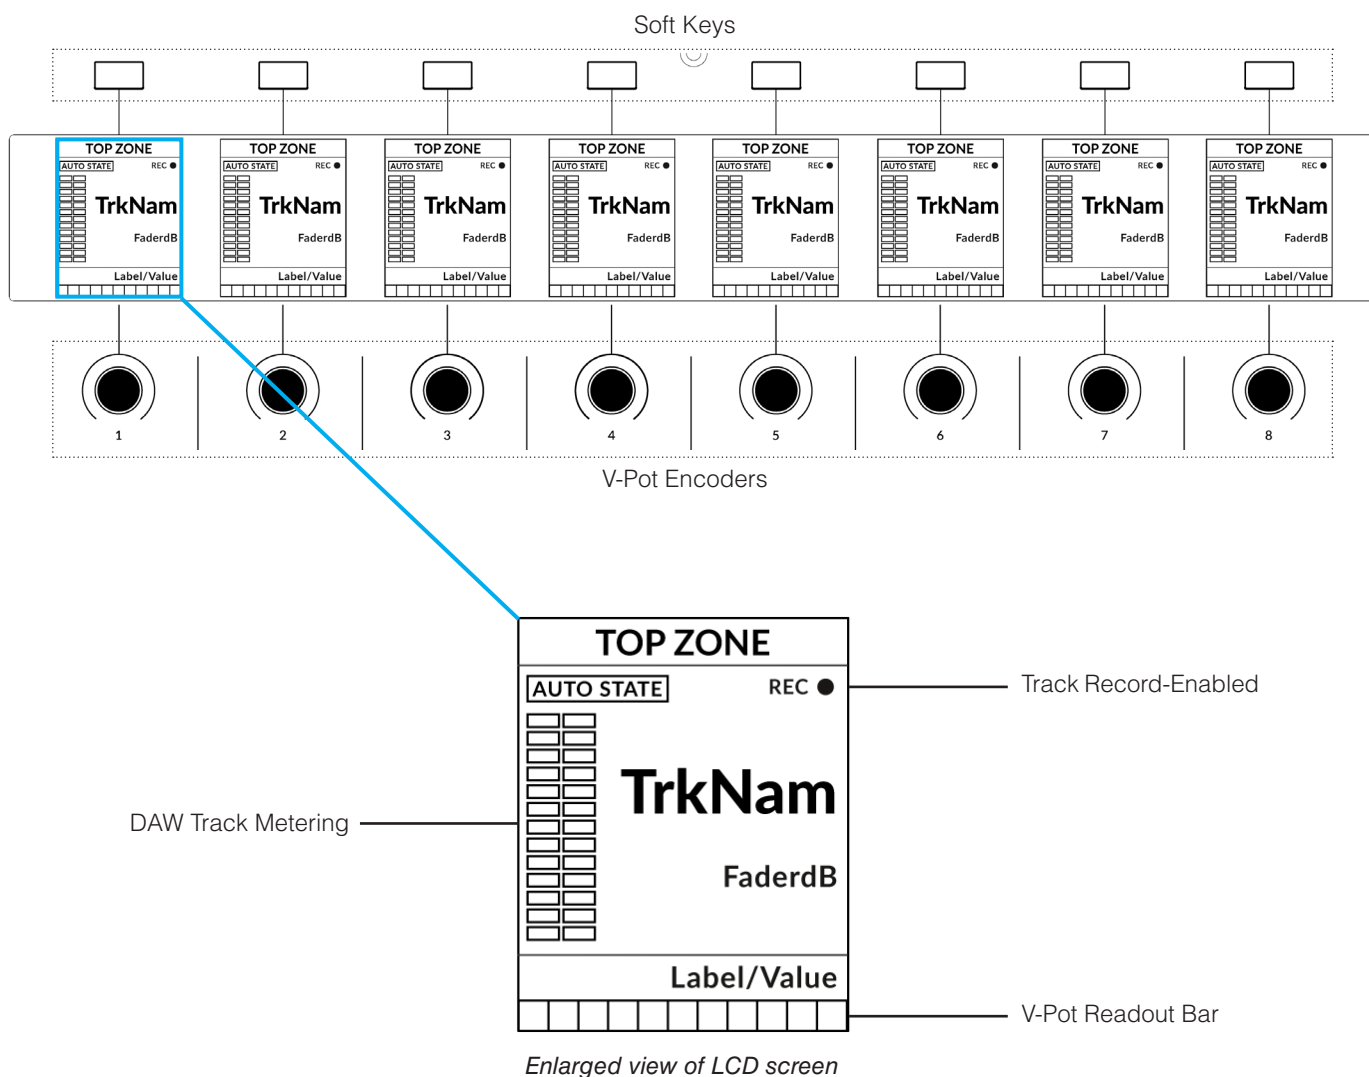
Soft Keys

TOP ZONE
AUTO STATE
REC ●
TrkNam
FaderdB
Label/Value

TOP ZONE
AUTO STATE
REC ●
TrkNam
FaderdB
Label/Value

TOP ZONE
AUTO STATE
REC ●
TrkNam
FaderdB
Label/Value

TOP ZONE
AUTO STATE
REC ●
TrkNam
FaderdB
Label/Value

TOP ZONE
AUTO STATE
REC ●
TrkNam
FaderdB
Label/Value

TOP ZONE
AUTO STATE
REC ●
TrkNam
FaderdB
Label/Value

TOP ZONE
AUTO STATE
REC ●
TrkNam
FaderdB
Label/Value

TOP ZONE
AUTO STATE
REC ●
TrkNam
FaderdB
Label/Value

1 2 3 4 5 6 7 8

V-Pot Encoders

TOP ZONE
AUTO STATE
REC ●
Track Record-Enabled
DAW Track Metering
TrkNam
FaderdB
Label/Value
V-Pot Readout Bar

Enlarged view of LCD screen